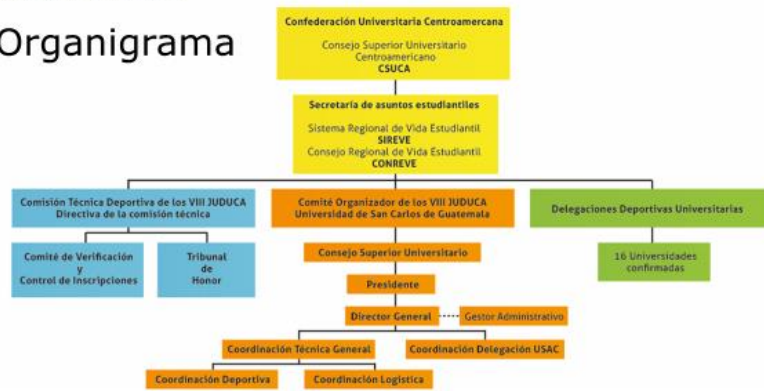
Organigrama

Confederación Universitaria Centroamericana

Consejo Superior Universitario Centroamericano
CSUCA

Secretaría de asuntos estudiantiles

Sistema Regional de Vida Estudiantil
SIREVE
Consejo Regional de Vida Estudiantil
CONREVE

Comisión Técnica Deportiva de los VIII JUDUCA
Directiva de la comisión técnica

Comité de Verificación y Control de Inscripciones

Tribunal de Honor

Comité Organizador de los VIII JUDUCA
Universidad de San Carlos de Guatemala

Consejo Superior Universitario

Presidente

Director General

Gestor Administrativo

Coordinación Técnica General

Coordinación Delegación USAC

Coordinación Deportiva

Coordinación Logística

Delegaciones Deportivas Universitarias

16 Universidades confirmadas